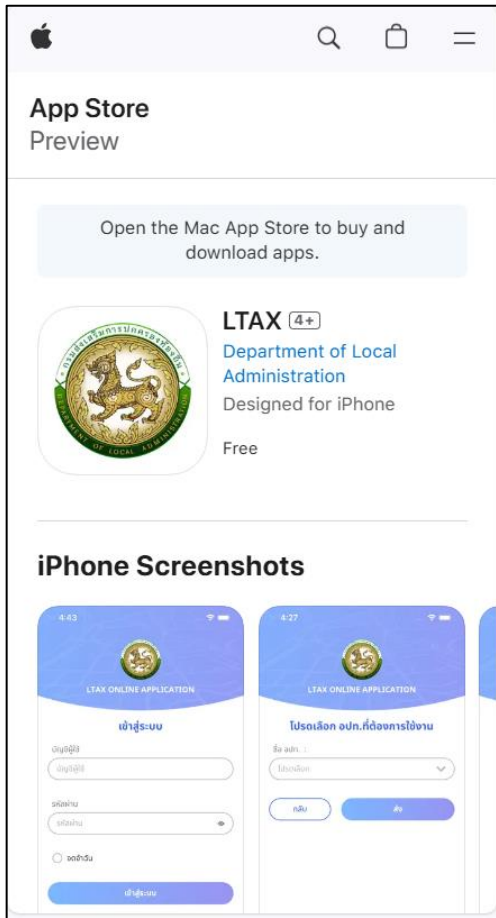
App Store
Preview

Open the Mac App Store to buy and download apps.

LTAX 4+
Department of Local Administration
Designed for iPhone

Free

iPhone Screenshots

4:43

LTAX ONLINE APPLICATION

เข้าสู่ระบบ

บัญชีผู้ใช้

บัญชีผู้ใช้

รหัสผ่าน

รหัสผ่าน

จดจำฉัน

เข้าสู่ระบบ

4:27

LTAX ONLINE APPLICATION

โปรดเลือก อปท.ที่ต้องการใช้งาน

ชื่อ อปท. :

โปรดเลือก

กลับ

ส่ง